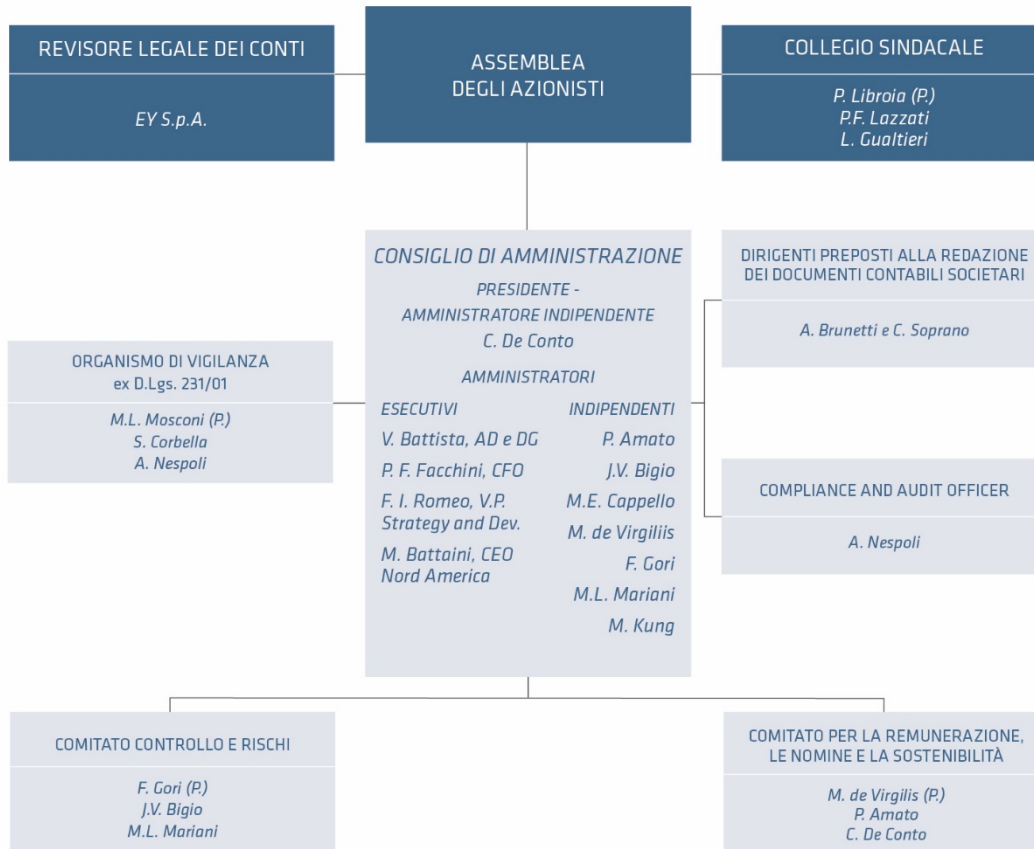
REVISORE LEGALE DEI CONTI

EY S.p.A.

ASSEMBLEA DEGLI AZIONISTI

COLLEGIO SINDACALE

P. Libroia (P.)
P.F. Lazzati
L. Gualtieri

CONSIGLIO DI AMMINISTRAZIONE

PRESIDENTE - AMMINISTRATORE INDIPENDENTE
C. De Conto

AMMINISTRATORI

ESECUTIVI
V. Battista, AD e DG
P. F. Facchini, CFO
F. I. Romeo, V.P. Strategy and Dev.
M. Battaini, CEO Nord America

INDIPENDENTI
P. Amato
J.V. Bigio
M.E. Cappello
M. de Virgiliis
F. Gori
M.L. Mariani
M. Kung

ORGANISMO DI VIGILANZA
ex D.Lgs. 231/01

M.L. Mosconi (P.)
S. Corbella
A. Nespoli

DIRIGENTI PREPOSTI ALLA REDAZIONE DEI DOCUMENTI CONTABILI SOCIETARI

A. Brunetti e C. Soprano

COMPLIANCE AND AUDIT OFFICER

A. Nespoli

COMITATO CONTROLLO E RISCHI

F. Gori (P.)
J.V. Bigio
M.L. Mariani

COMITATO PER LA REMUNERAZIONE, LE NOMINE E LA SOSTENIBILITÀ

M. de Virgilis (P.)
P. Amato
C. De Conto